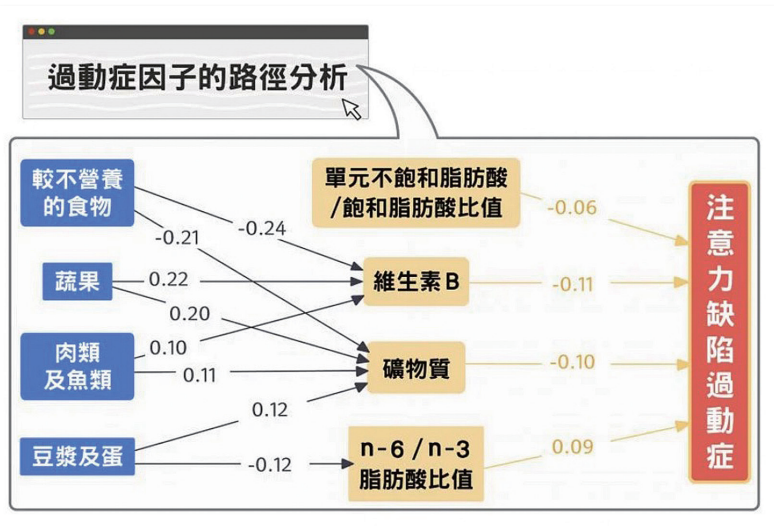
過動症因子的路徑分析

較不營養的食物

蔬果

肉類及魚類

豆漿及蛋

-0.24

-0.21

0.22

0.20

0.10

0.11

0.12

-0.12

單元不飽和脂肪酸/飽和脂肪酸比值

維生素B

礦物質

n-6 / n-3 脂肪酸比值

-0.06

-0.11

-0.10

0.09

注意力缺陷過動症